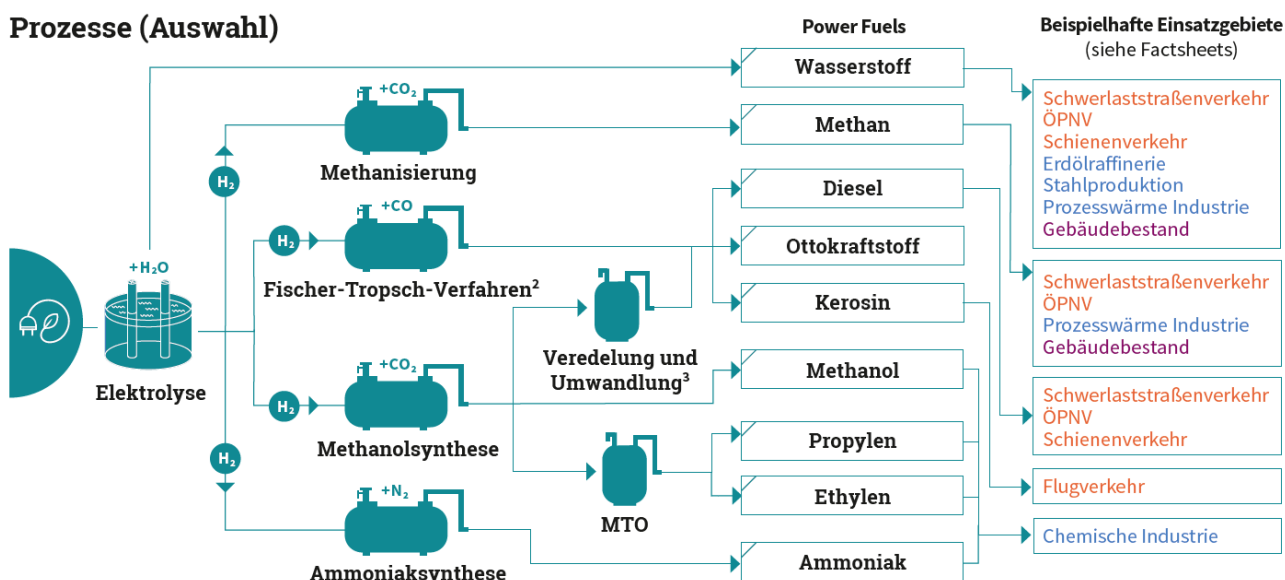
Prozesse (Auswahl)

Power Fuels

Beispielhafte Einsatzgebiete (siehe Factsheets)

+H₂O

Elektrolyse

H₂

H₂

+CO₂

Methanisierung

H₂

+CO

Fischer-Tropsch-Verfahren²

H₂

+CO₂

Methanolsynthese

+N₂

Ammoniaksynthese

Veredelung und Umwandlung³

MTO

Wasserstoff

Methan

Diesel

Ottokraftstoff

Kerosin

Methanol

Propylen

Ethylen

Ammoniak

Schwerlaststraßenverkehr
ÖPNV
Schienenverkehr
Erdölraffinerie
Stahlproduktion
Prozesswärme Industrie
Gebäudebestand

Schwerlaststraßenverkehr
ÖPNV
Prozesswärme Industrie
Gebäudebestand

Schwerlaststraßenverkehr
ÖPNV
Schienenverkehr

Flugverkehr

Chemische Industrie